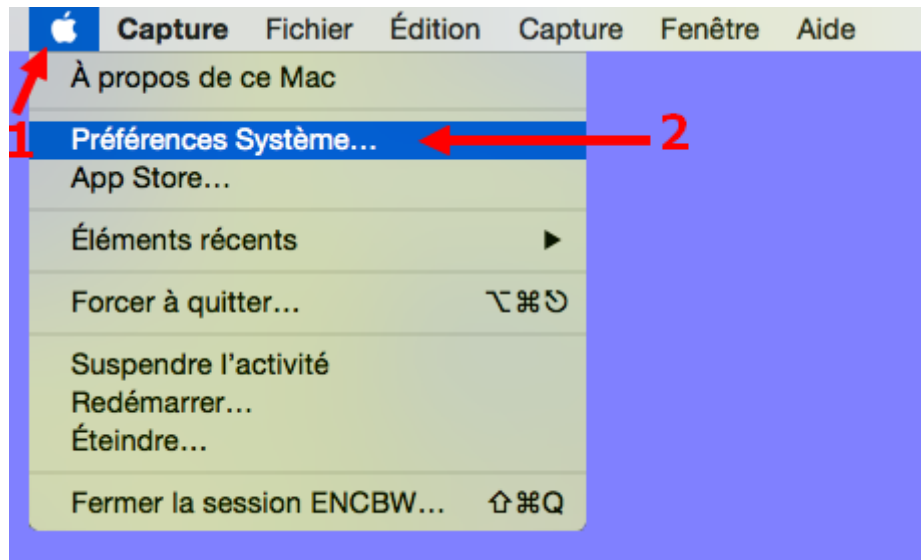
Capture Fichier Édition Capture Fenêtre Aide

À propos de ce Mac

1

Préférences Système…

2

App Store…

Éléments récents

Forcer à quitter… ⌥⌘⎋

Suspendre l’activité
Redémarrer…
Éteindre…

Fermer la session ENCBW… ⇧⌘Q